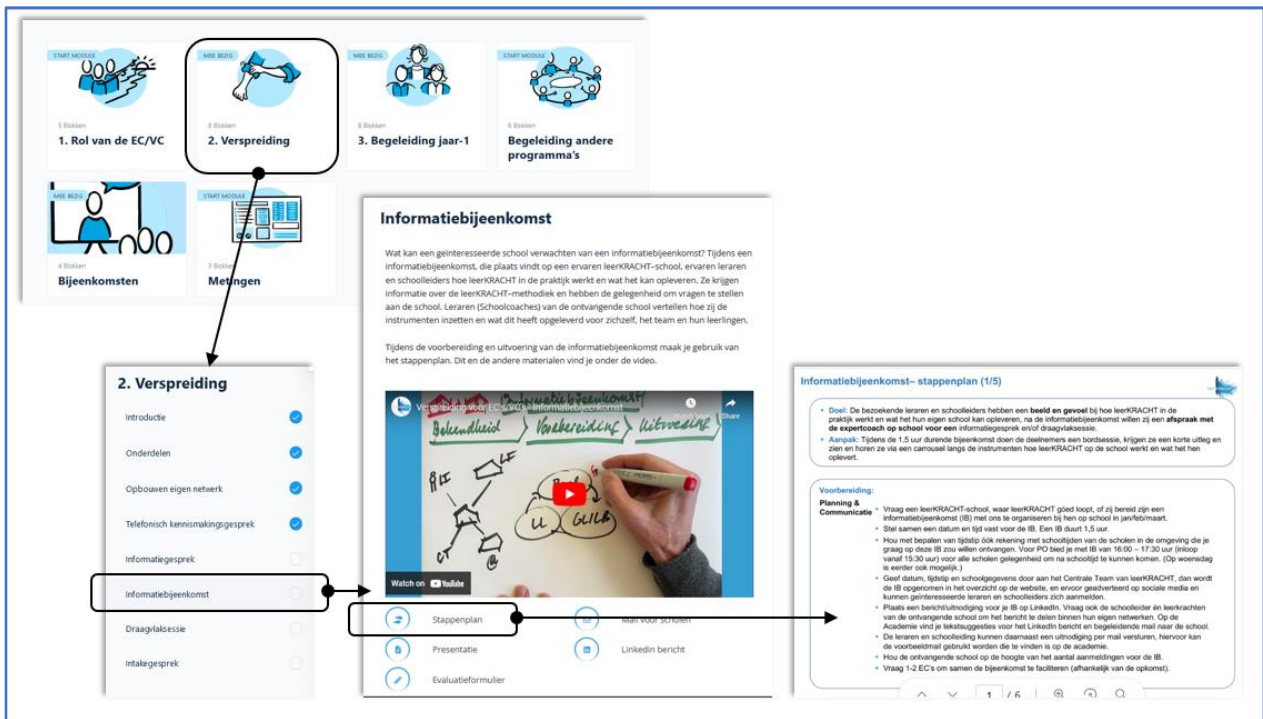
START MODULE
5 Blokken
1. Rol van de EC/VC

MEE BEZIG
8 Blokken
2. Verspreiding

MEE BEZIG
8 Blokken
3. Begeleiding jaar-1

START MODULE
6 Blokken
Begeleiding andere programma's

MEE BEZIG
4 Blokken
Bijeenkomsten

START MODULE
3 Blokken
Metingen

2. Verspreiding
Introductie
Onderdelen
Opbouwen eigen netwerk
Telefonisch kennismakingsgesprek
Informatiegesprek
Informatiebijeenkomst
Draagvlaksessie
Intakegesprek

Informatiebijeenkomst

Wat kan een geïnteresseerde school verwachten van een informatiebijeenkomst? Tijdens een informatiebijeenkomst, die plaats vindt op een ervaren leerKRACHT-school, ervaren leraren en schoolleiders hoe leerKRACHT in de praktijk werkt en wat het kan opleveren. Ze krijgen informatie over de leerKRACHT-methodiek en hebben de gelegenheid om vragen te stellen aan de school. Leraren (Schoolcoaches) van de ontvangende school vertellen hoe zij de instrumenten inzetten en wat dit heeft opgeleverd voor zichzelf, het team en hun leerlingen.

Tijdens de voorbereiding en uitvoering van de informatiebijeenkomst maak je gebruik van het stappenplan. Dit en de andere materialen vind je onder de video.

Verspreiding voor EC's/VC's - Informatiebijeenkomst
Watch later Share
Informatiebijeenkomst
Bekendheid Voorbereiding Uitvoering
LF
IB
CT
U GUIL
Watch on YouTube

Stappenplan
Mail voor scholen
Presentatie
LinkedIn bericht
Evaluatieformulier

Informatiebijeenkomst– stappenplan (1/5)

• Doel: De bezoekende leraren en schoolleiders hebben een beeld en gevoel bij hoe leerKRACHT in de praktijk werkt en wat het hun eigen school kan opleveren, na de informatiebijeenkomst willen zij een afspraak met de expertcoach op school voor een informatiegesprek en/of draagvlaksessie.
• Aanpak: Tijdens de 1,5 uur durende bijeenkomst doen de deelnemers een bordsessie, krijgen ze een korte uitleg en zien en horen ze via een carrousel langs de instrumenten hoe leerKRACHT op de school werkt en wat het hen oplevert.

Voorbereiding:
Planning & Communicatie
• Vraag een leerKRACHT-school, waar leerKRACHT góed loopt, of zij bereid zijn een informatiebijeenkomst (IB) met ons te organiseren bij hen op school in jan/feb/maart.
• Stel samen een datum en tijd vast voor de IB. Een IB duurt 1,5 uur.
• Hou met bepalen van tijdstip óók rekening met schooltijden van de scholen in de omgeving die je graag op deze IB zou willen ontvangen. Voor PO bied je met IB van 16:00 – 17:30 uur (inloop vanaf 15:30 uur) voor alle scholen gelegenheid om na schooltijd te kunnen komen. (Op woensdag is eerder ook mogelijk.)
• Geef datum, tijdstip en schoolgegevens door aan het Centrale Team van leerKRACHT, dan wordt de IB opgenomen in het overzicht op de website, en ervoor geadverteerd op sociale media en kunnen geïnteresseerde leraren en schoolleiders zich aanmelden.
• Plaats een bericht/uitnodiging voor je IB op LinkedIn. Vraag ook de schoolleider én leerkrachten van de ontvangende school om het bericht te delen binnen hun eigen netwerken. Op de Academie vind je tekstsuggesties voor het LinkedIn bericht en begeleidende mail naar de school.
• De leraren en schoolleiding kunnen daarnaast een uitnodiging per mail versturen, hiervoor kan de voorbeeldmail gebruikt worden die te vinden is op de academie.
• Hou de ontvangende school op de hoogte van het aantal aanmeldingen voor de IB.
• Vraag 1-2 EC's om samen de bijeenkomst te faciliteren (afhankelijk van de opkomst).

1 / 6